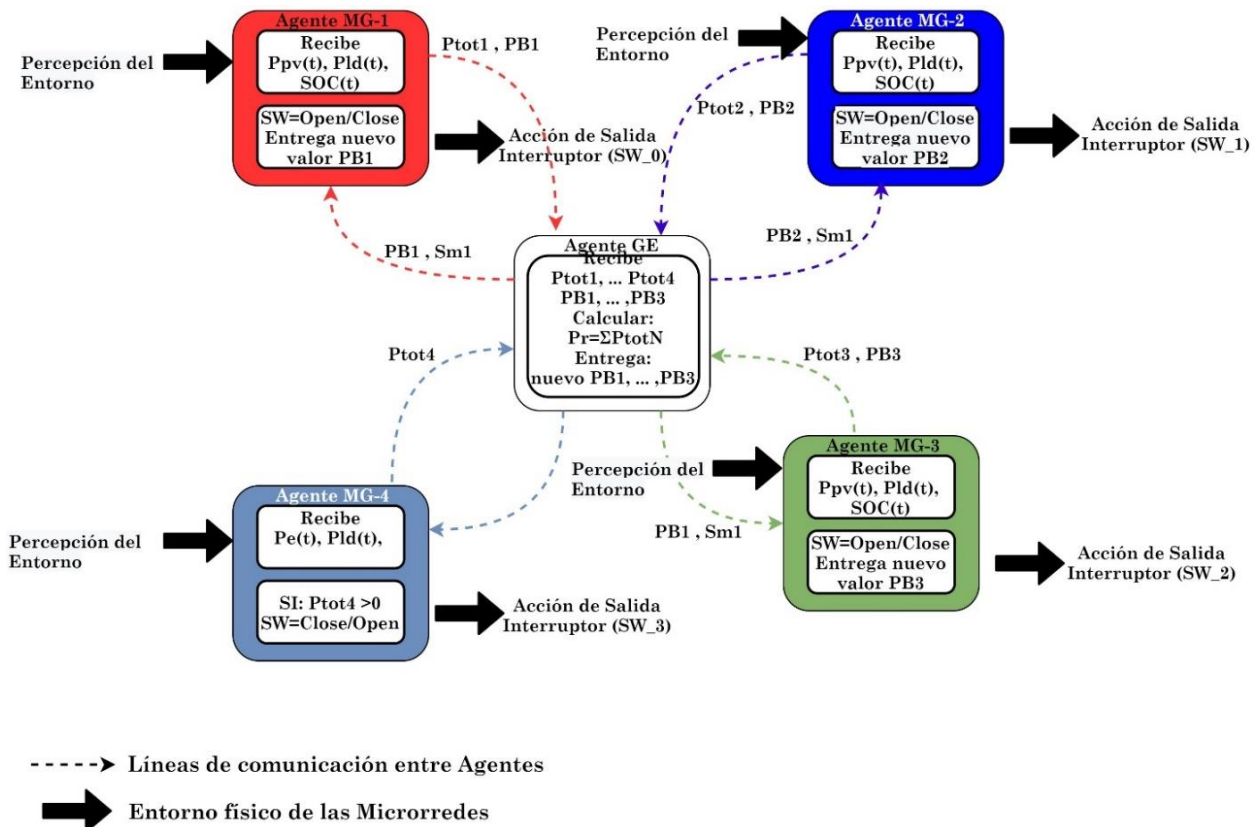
Agente MG-1

Percepción del Entorno

Recibe Ppv(t), Pld(t), SOC(t)

SW=Open/Close Entrega nuevo valor PB1

Acción de Salida Interruptor (SW_0)

Ptot1 , PB1

Percepción del Entorno

Agente MG-2

Recibe Ppv(t), Pld(t), SOC(t)

SW=Open/Close Entrega nuevo valor PB2

Acción de Salida Interruptor (SW_1)

Ptot2 , PB2

PB1 , Sm1

Agente GE

Recibe Ptot1, ... Ptot4 PB1, ... ,PB3 Calcular: Pr=ΣPtotN Entrega: nuevo PB1, ... ,PB3

PB2 , Sm1

Ptot4

Ptot3 , PB3

Percepción del Entorno

Agente MG-3

Recibe Ppv(t), Pld(t), SOC(t)

SW=Open/Close Entrega nuevo valor PB3

Acción de Salida Interruptor (SW_2)

PB1 , Sm1

Agente MG-4

Percepción del Entorno

Recibe Pe(t), Pld(t),

SI: Ptot4 >0 SW=Close/Open

Acción de Salida Interruptor (SW_3)

Líneas de comunicación entre Agentes

Entorno físico de las Microrredes